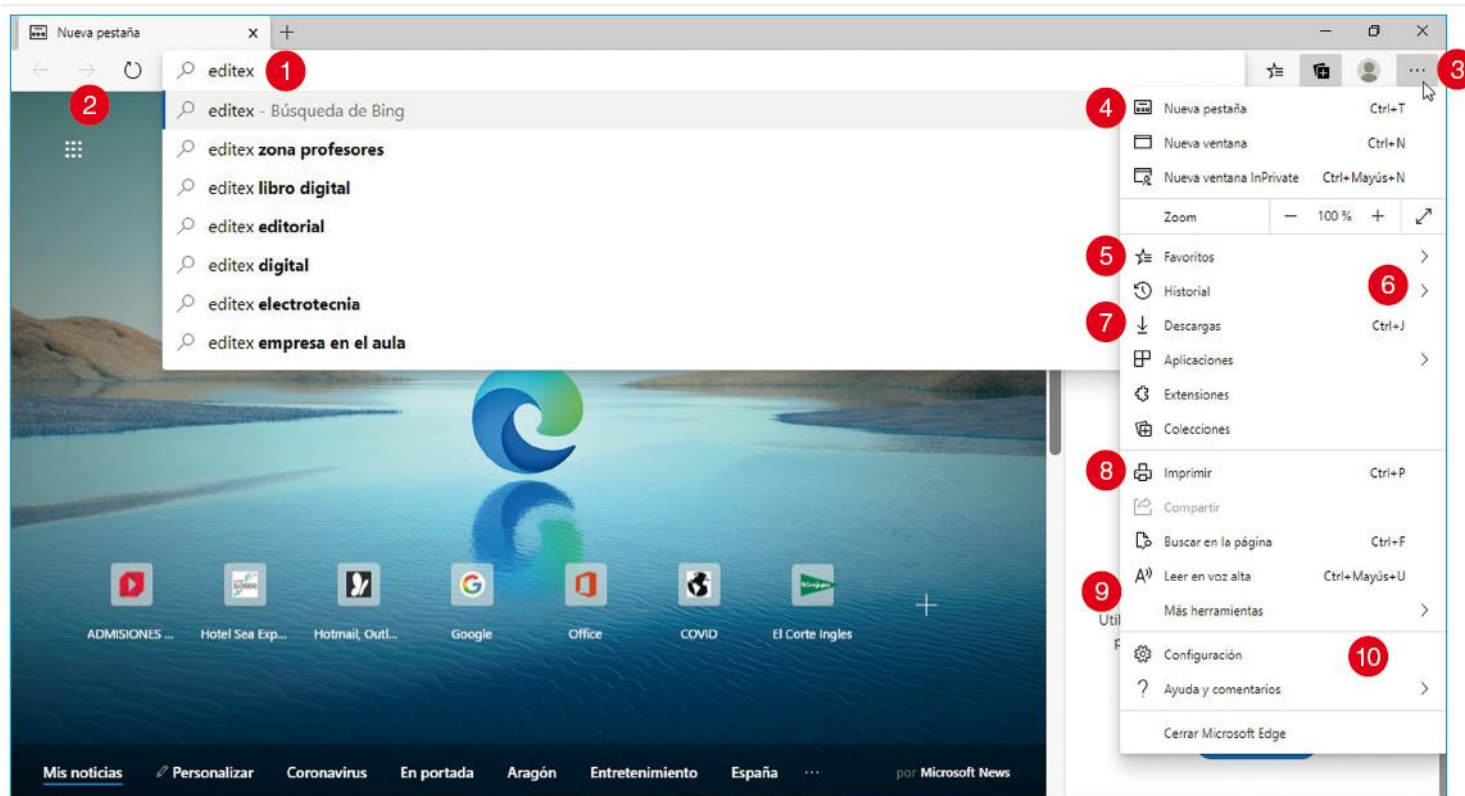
Nueva pestaña ×  +

editex 1

2

3

editex - Búsqueda de Bing
editex zona profesores
editex libro digital
editex editorial
editex digital
editex electrotecnia
editex empresa en el aula

4 Nueva pestaña Ctrl+T
Nueva ventana Ctrl+N
Nueva ventana InPrivate Ctrl+Mayús+N
Zoom — 100 % +
5 Favoritos
Historial 6
7 Descargas Ctrl+J
Aplicaciones
Extensiones
Colecciones
8 Imprimir Ctrl+P
Compartir
Buscar en la página Ctrl+F
Leer en voz alta Ctrl+Mayús+U
9 Más herramientas
Configuración 10
Ayuda y comentarios
Cerrar Microsoft Edge

Util

ADMISIONES ... Hotel Sea Exp... Hotmail, Outl... Google Office COVID El Corte Ingles

Mis noticias Personalizar Coronavirus En portada Aragón Entretenimiento España ··· por Microsoft News